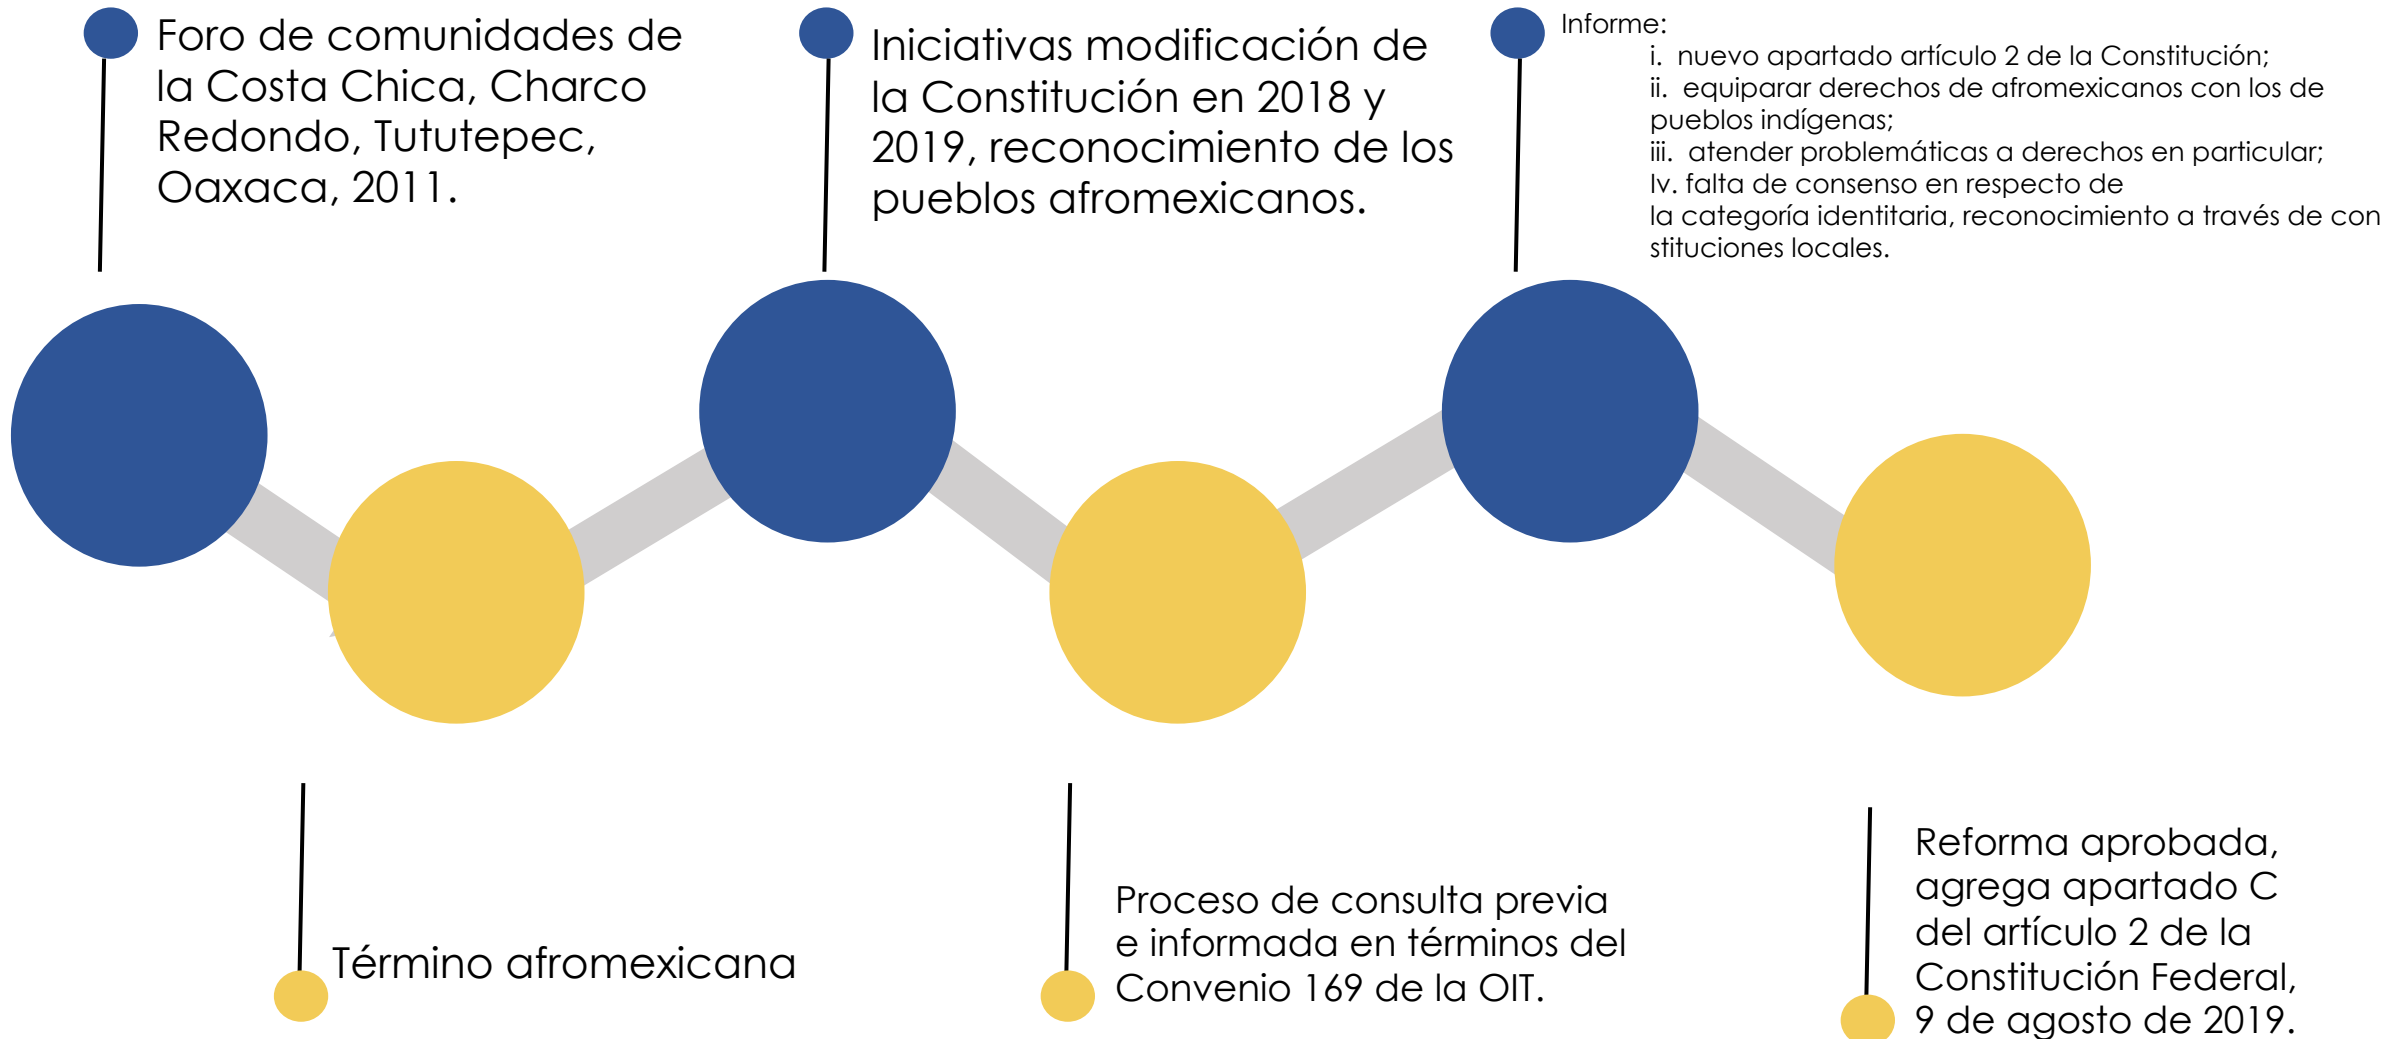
Foro de comunidades de la Costa Chica, Charco Redondo, Tututepec, Oaxaca, 2011.

Iniciativas modificación de la Constitución en 2018 y 2019, reconocimiento de los pueblos afromexicanos.

Informe:
i. nuevo apartado artículo 2 de la Constitución;
ii. equiparar derechos de afromexicanos con los de pueblos indígenas;
iii. atender problemáticas a derechos en particular;
Iv. falta de consenso en respecto de la categoría identitaria, reconocimiento a través de constituciones locales.

Término afromexicana

Proceso de consulta previa e informada en términos del Convenio 169 de la OIT.

Reforma aprobada, agrega apartado C del artículo 2 de la Constitución Federal, 9 de agosto de 2019.